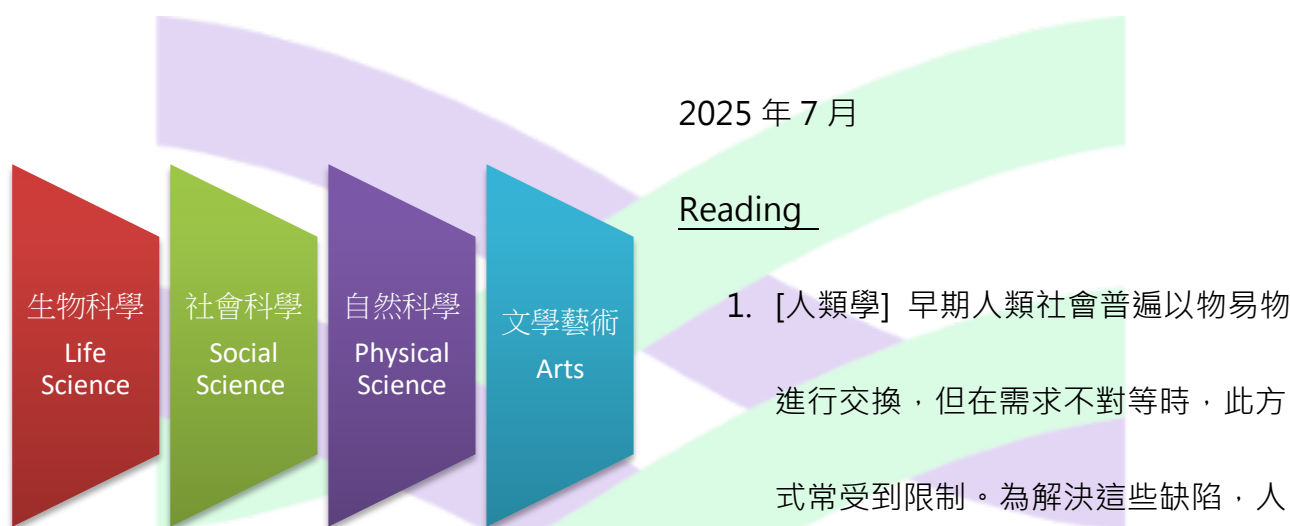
生物科學
Life Science

社會科學
Social Science

自然科學
Physical Science

文學藝術
Arts

2025 年 7 月

Reading

1. [人類學] 早期人類社會普遍以物易物進行交換，但在需求不對等時，此方式常受到限制。為解決這些缺陷，人